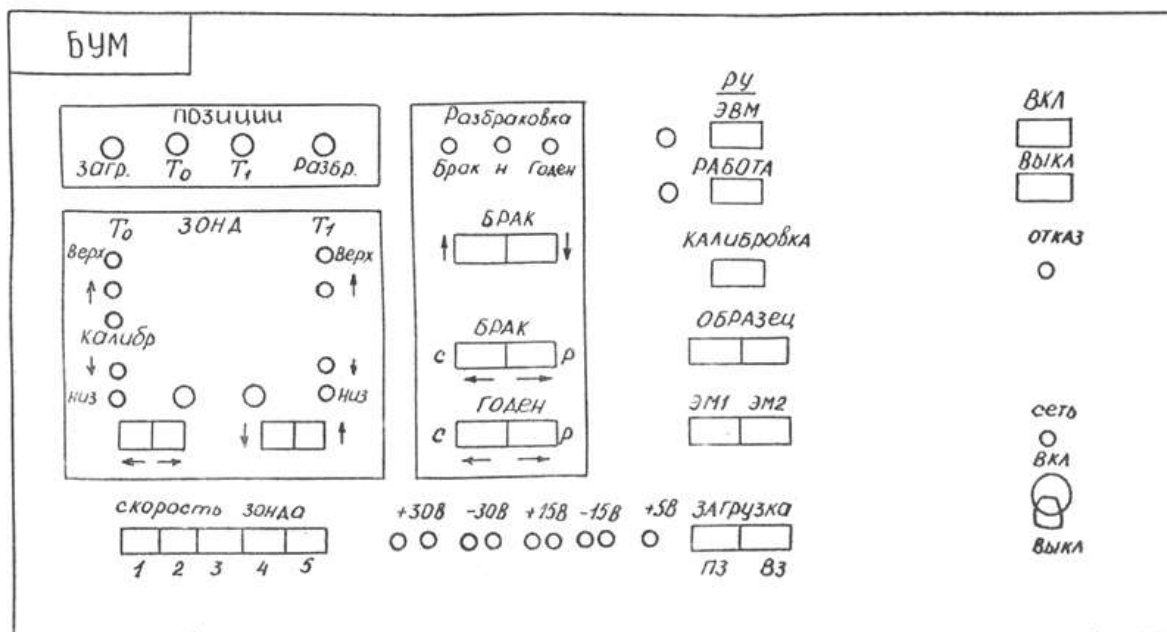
БУМ

позиции
загр. $T_0$ $T_1$ разбр.

$T_0$ ЗОНД $T_1$
верх верх
калибр
низ низ

Разбраковка
брак н годен

БРАК

БРАК
с р

ГОДЕН
с р

РУ
ЭВМ
РАБОТА
КАЛИБРОВКА
ОБРАЗец
ЭМ1 ЭМ2

ВКЛ
ВЫКЛ
ОТКАЗ

сеть
ВКЛ
ВЫКЛ

скорость зонда
1 2 3 4 5

+30В -30В +15В -15В +5В

ЗАГРУЗКА
ПЗ ВЗ